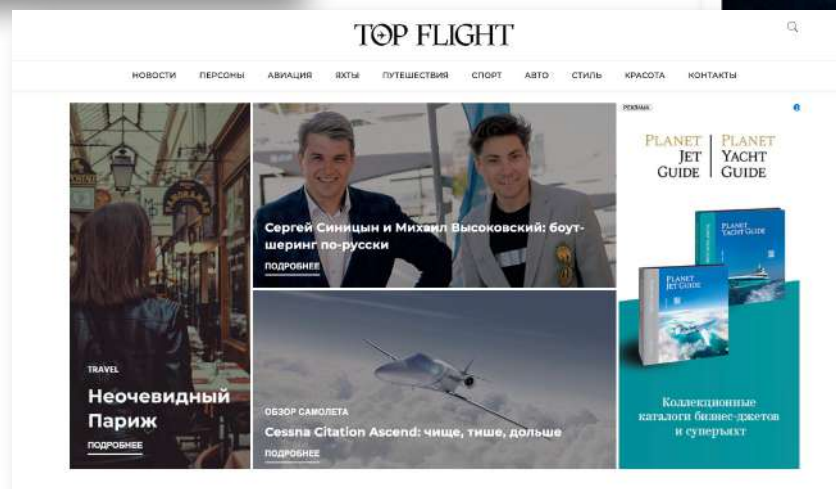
TOP FLIGHT

НОВОСТИ ПЕРСОНЫ АВИАЦИЯ ЯХТЫ ПУТЕШЕСТВИЯ СПОРТ АВТО СТИЛЬ КРАСОТА КОНТАКТЫ

TRAVEL
Неочевидный Париж
ПОДРОБНЕЕ

Сергей Синицын и Михаил Высоковский: боутшеринг по-русски
ПОДРОБНЕЕ

ОБЗОР САМОЛЕТА
Cessna Citation Ascend: чище, тише, дольше
ПОДРОБНЕЕ

РЕКЛАМА
PLANET JET GUIDE | PLANET YACHT GUIDE
PLANET YACHT GUIDE
PLANET JET GUIDE
Коллекционные каталоги бизнес-джетов и суперьяхт